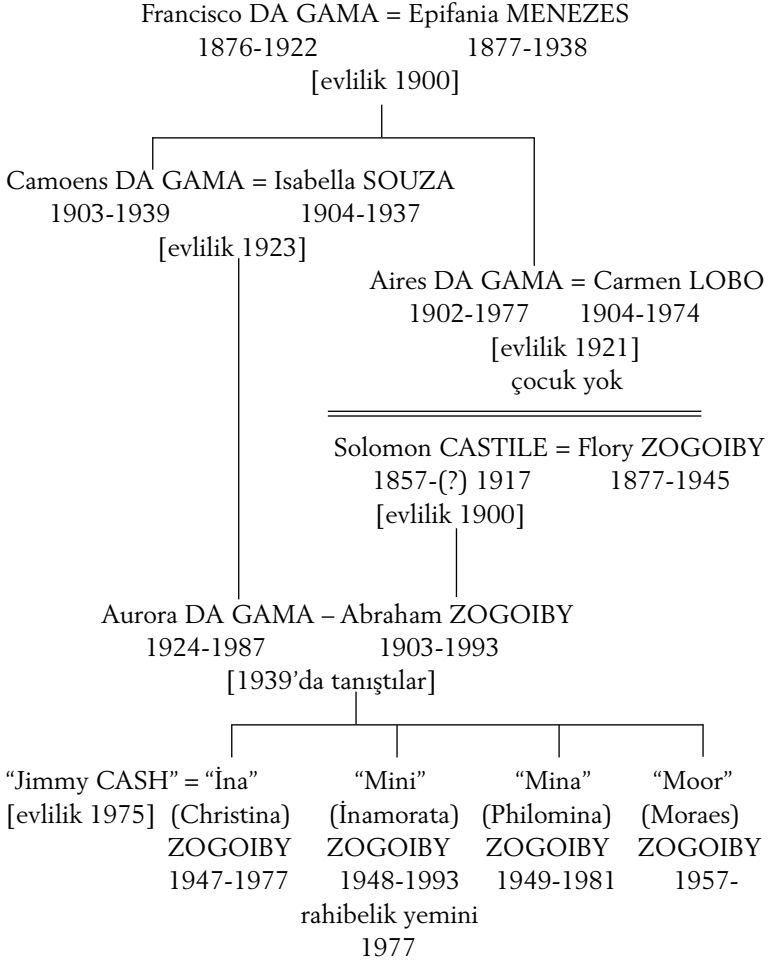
Francisco DA GAMA = Epifania MENEZES
1876-1922 1877-1938
[evlilik 1900]

Camoens DA GAMA = Isabella SOUZA
1903-1939 1904-1937
[evlilik 1923]

Aires DA GAMA = Carmen LOBO
1902-1977 1904-1974
[evlilik 1921]
çocuk yok

Solomon CASTILE = Flory ZOGOIBY
1857-(?) 1917 1877-1945
[evlilik 1900]

Aurora DA GAMA – Abraham ZOGOIBY
1924-1987 1903-1993
[1939'da tanıştılar]

"Jimmy CASH" = "İna" (Christina) ZOGOIBY 1947-1977
[evlilik 1975]

"Mini" (İnamorata) ZOGOIBY 1948-1993
rahibelik yemini 1977

"Mina" (Philomina) ZOGOIBY 1949-1981

"Moor" (Moraes) ZOGOIBY 1957-